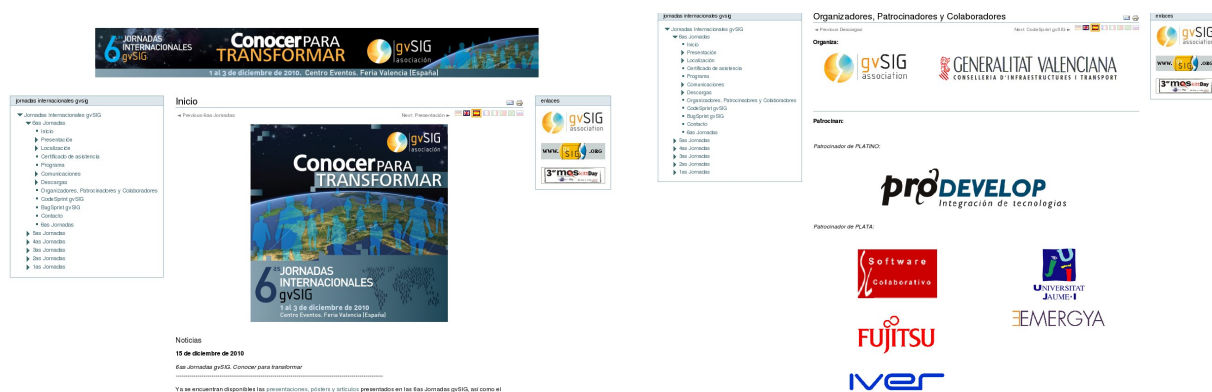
6as JORNADAS INTERNACIONALES gvSIG Conocer PARA TRANSFORMAR gvSIG association
1 al 3 de diciembre de 2010. Centro Eventos. Feria Valencia (España)

jornadas internacionales gvsig
Jornadas Internacionales gvSIG
6as Jornadas
Inicio
Presentación
Localización
Certificado de asistencia
Programa
Comunicaciones
Descargas
Organizadores, Patrocinadores y Colaboradores
CodeSprint gvSIG
BugSprint gvSIG
Contacto
6as Jornadas
5as Jornadas
4as Jornadas
3as Jornadas
2as Jornadas
1as Jornadas

Inicio
◄ Previous 6as Jornadas
Next: Presentación ►

gvSIG asociación
Conocer PARA TRANSFORMAR
6as JORNADAS INTERNACIONALES gvSIG
1 al 3 de diciembre de 2010
Centro Eventos. Feria Valencia (España)

Noticias
15 de diciembre de 2010
6as Jornadas gvSIG. Conocer para transformar
Ya se encuentran disponibles las presentaciones, pósters y artículos presentados en las 6as Jornadas gvSIG, así como el

enlaces
gvSIG association
www.SIG.org
3er mes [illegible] Day

jornadas internacionales gvsig
Jornadas Internacionales gvSIG
6as Jornadas
Inicio
Presentación
Localización
Certificado de asistencia
Programa
Comunicaciones
Descargas
Organizadores, Patrocinadores y Colaboradores
CodeSprint gvSIG
BugSprint gvSIG
Contacto
6as Jornadas
5as Jornadas
4as Jornadas
3as Jornadas
2as Jornadas
1as Jornadas

Organizadores, Patrocinadores y Colaboradores
◄ Previous Descargas
Next: CodeSprint gvSIG ►
Organiza:
gvSIG association
GENERALITAT VALENCIANA
CONSELLERIA D'INFRAESTRUCTURES I TRANSPORT

Patrocinan:
Patrocinador de PLATINO:
proDEVELOP
Integración de tecnologías
Patrocinador de PLATA:
Software Colaborativo
UNIVERSITAT JAUME·I
FUJITSU
EMERGYA
iver

enlaces
gvSIG association
www.SIG.org
3er mes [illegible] Day